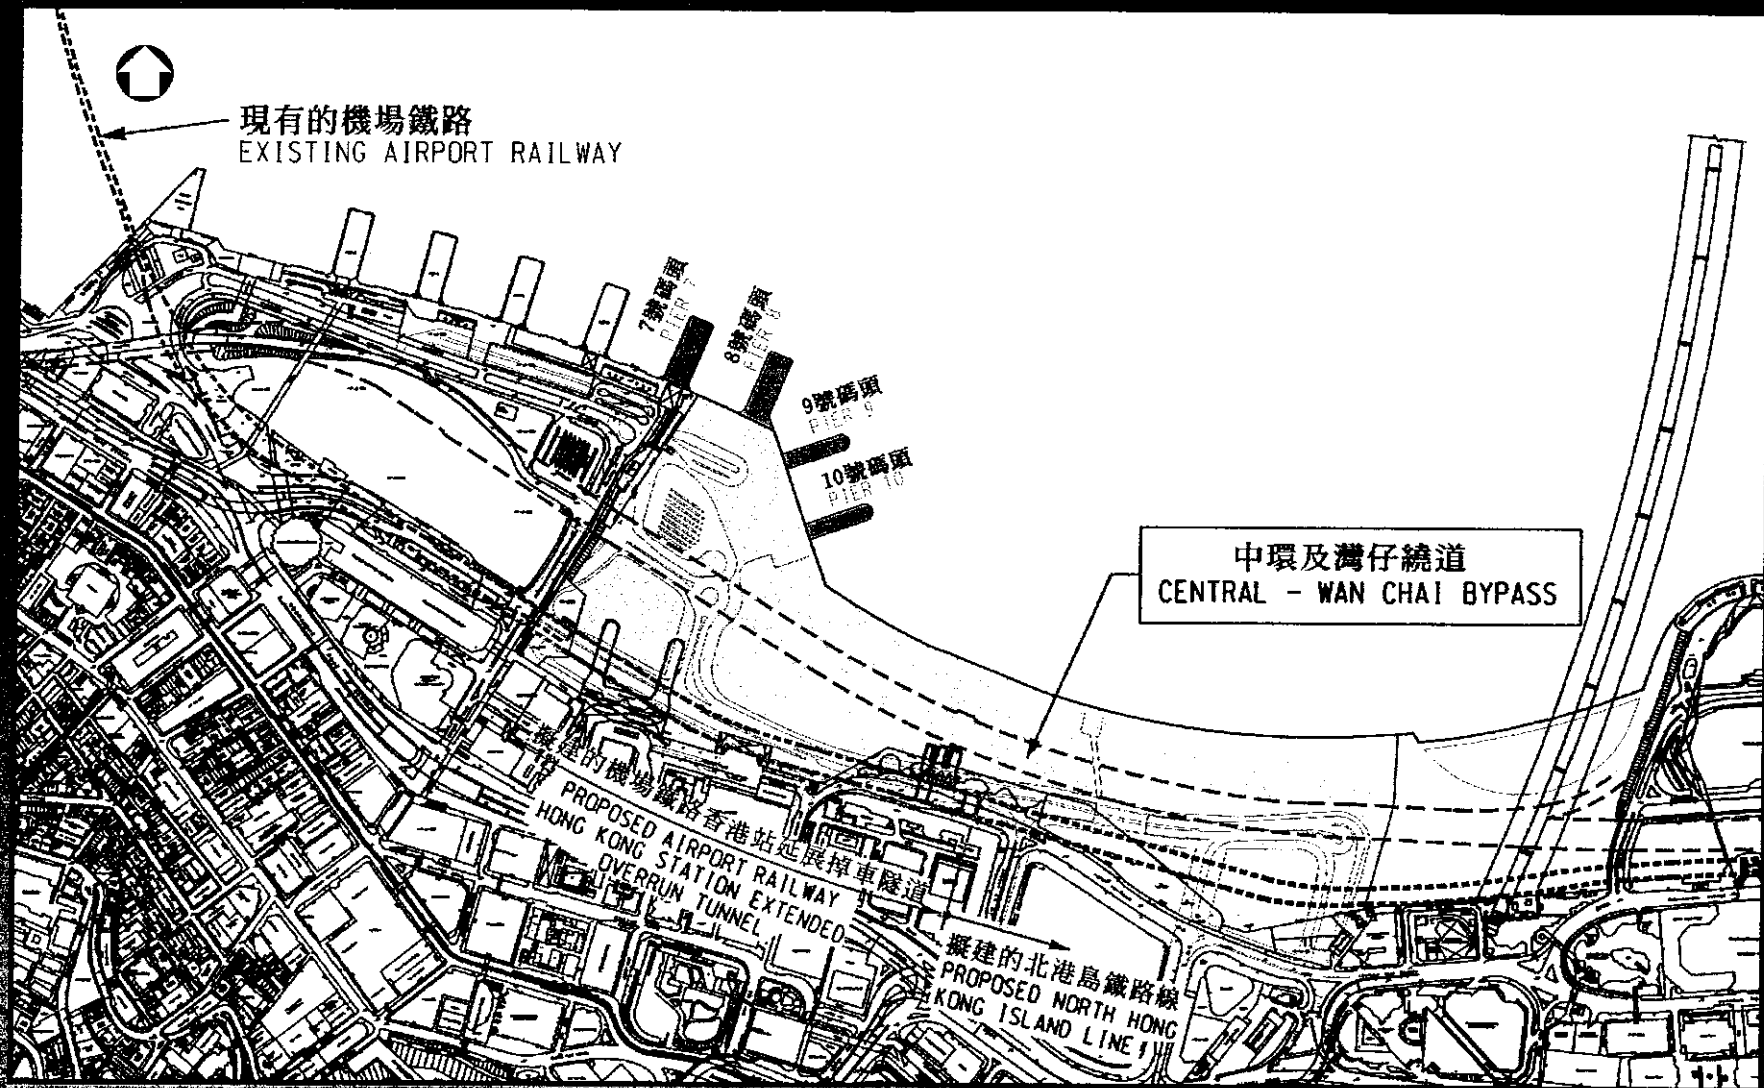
現有的機場鐵路
EXISTING AIRPORT RAILWAY

7號碼頭
PIER 7

8號碼頭
PIER 8

9號碼頭
PIER 9

10號碼頭
PIER 10

中環及灣仔繞道
CENTRAL - WAN CHAI BYPASS

擬建的機場鐵路香港站延展掉車隧道
PROPOSED AIRPORT RAILWAY HONG KONG STATION EXTENDED OVERRUN TUNNEL

擬建的北港島鐵路線
PROPOSED NORTH HONG KONG ISLAND LINE